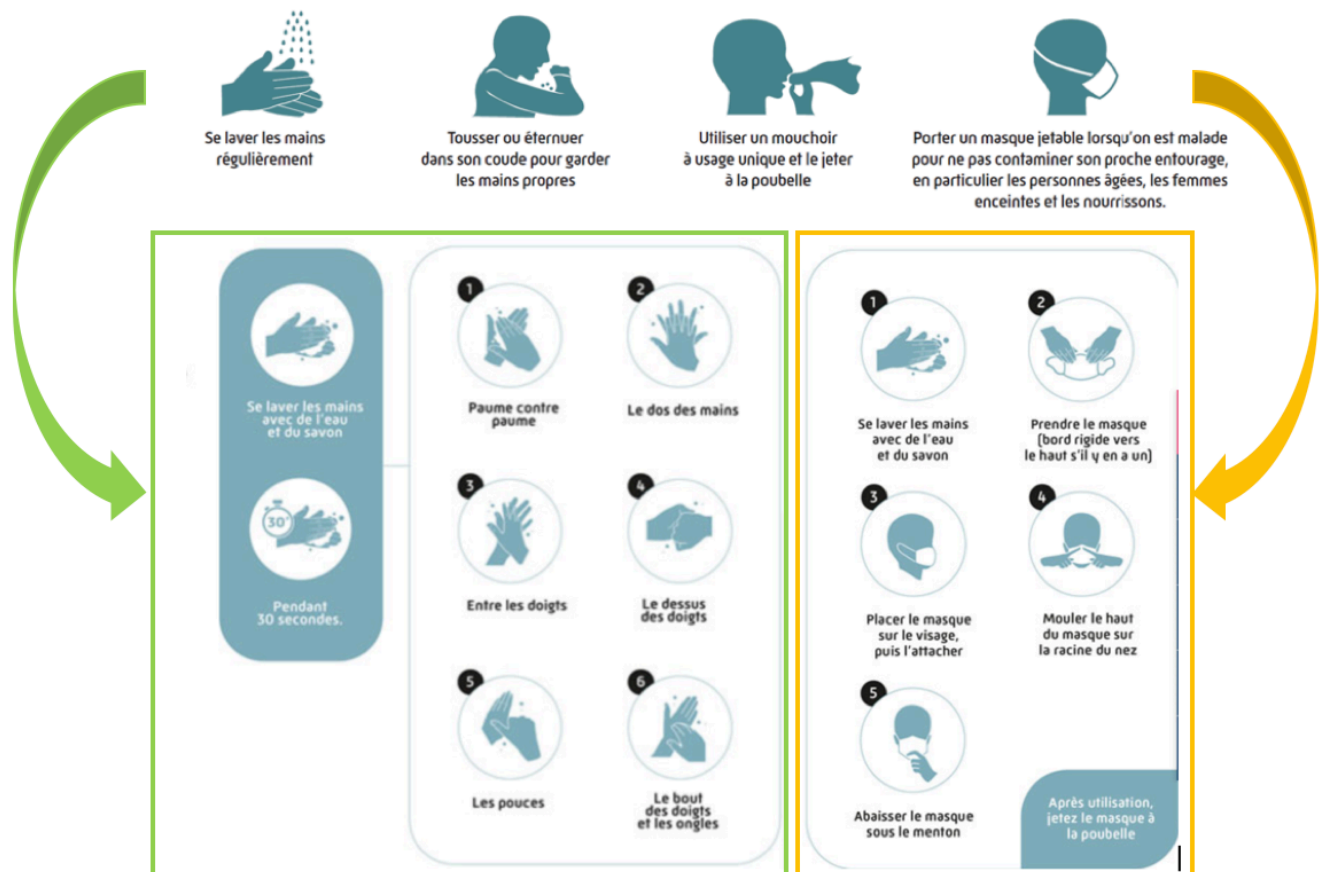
Se laver les mains régulièrement

Tousser ou éternuer dans son coude pour garder les mains propres

Utiliser un mouchoir à usage unique et le jeter à la poubelle

Porter un masque jetable lorsqu'on est malade pour ne pas contaminer son proche entourage, en particulier les personnes âgées, les femmes enceintes et les nourrissons.

Se laver les mains avec de l'eau et du savon

30"

Pendant 30 secondes.

1
Paume contre paume

2
Le dos des mains

3
Entre les doigts

4
Le dessus des doigts

5
Les pouces

6
Le bout des doigts et les ongles

1
Se laver les mains avec de l'eau et du savon

2
Prendre le masque (bord rigide vers le haut s'il y en a un)

3
Placer le masque sur le visage, puis l'attacher

4
Mouler le haut du masque sur la racine du nez

5
Abaisser le masque sous le menton

Après utilisation, jetez le masque à la poubelle